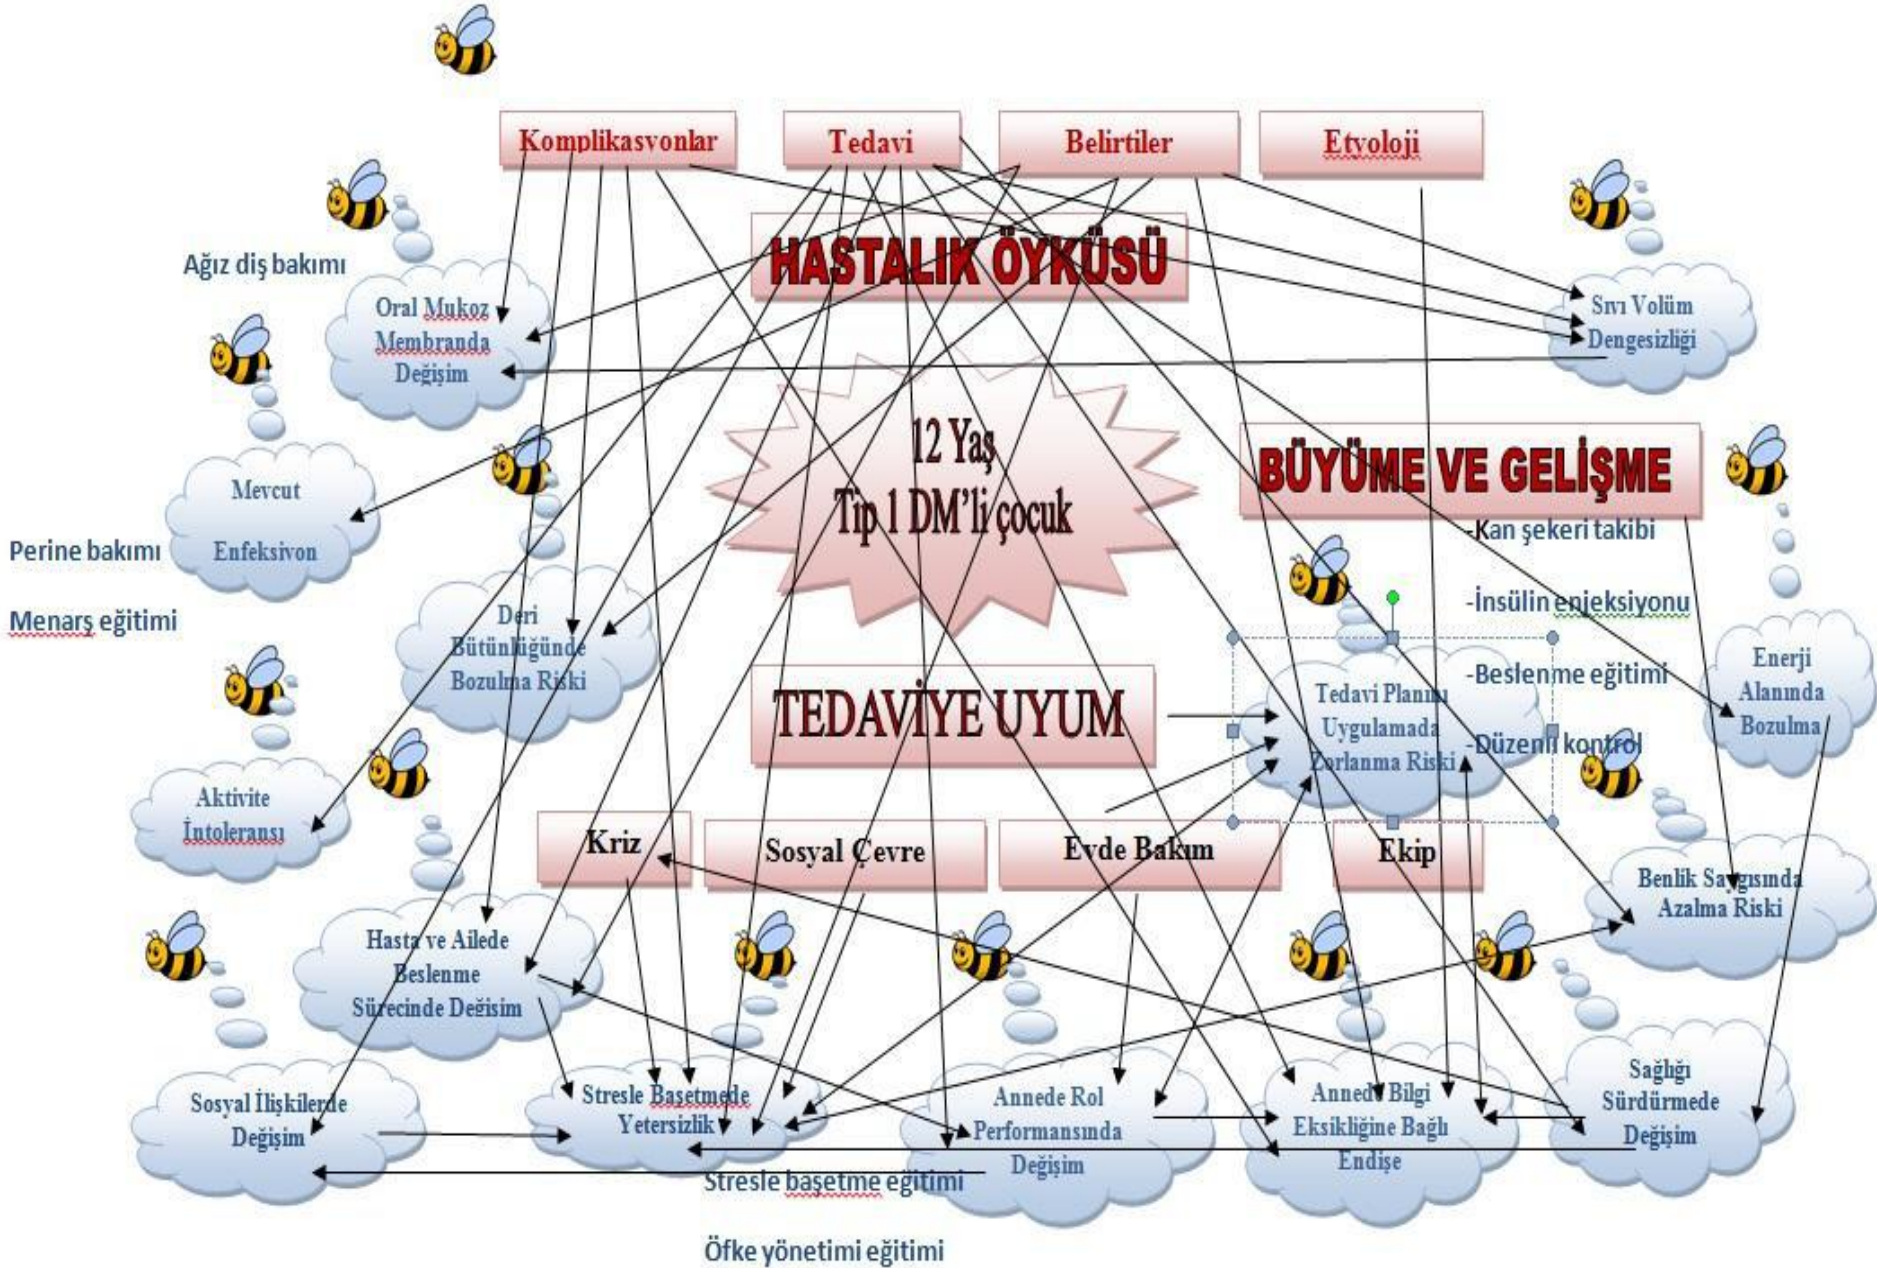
Komplikasyonlar

Tedavi

Belirtiler

Etyoloji

HASTALIK ÖYKÜSÜ

Ağız diş bakımı

Oral Mukoz Membranda Değişim

Sıvı Volüm Dengesizliği

Mevcut Enfeksiyon

12 Yaş Tip 1 DM'li çocuk

BÜYÜME VE GELİŞME

Perine bakımı

Menarş eğitimi

Deri Bütünlüğünde Bozulma Riski

-Kan şekeri takibi

-İnsülin enjeksiyonu

-Beslenme eğitimi

-Düzenli kontrol

Tedavi Planını Uygulamada Zorlanma Riski

Enerji Alanında Bozulma

TEDAVİYE UYUM

Aktivite İntoleransı

Kriz

Sosyal Çevre

Evde Bakım

Ekip

Benlik Saygısında Azalma Riski

Hasta ve Ailede Beslenme Sürecinde Değişim

Sağlığı Sürdürmede Değişim

Sosyal İlişkilerde Değişim

Stresle Başetmede Yetersizlik

Annede Rol Performansında Değişim

Annede Bilgi Eksikliğine Bağlı Endişe

Stresle başetme eğitimi

Öfke yönetimi eğitimi